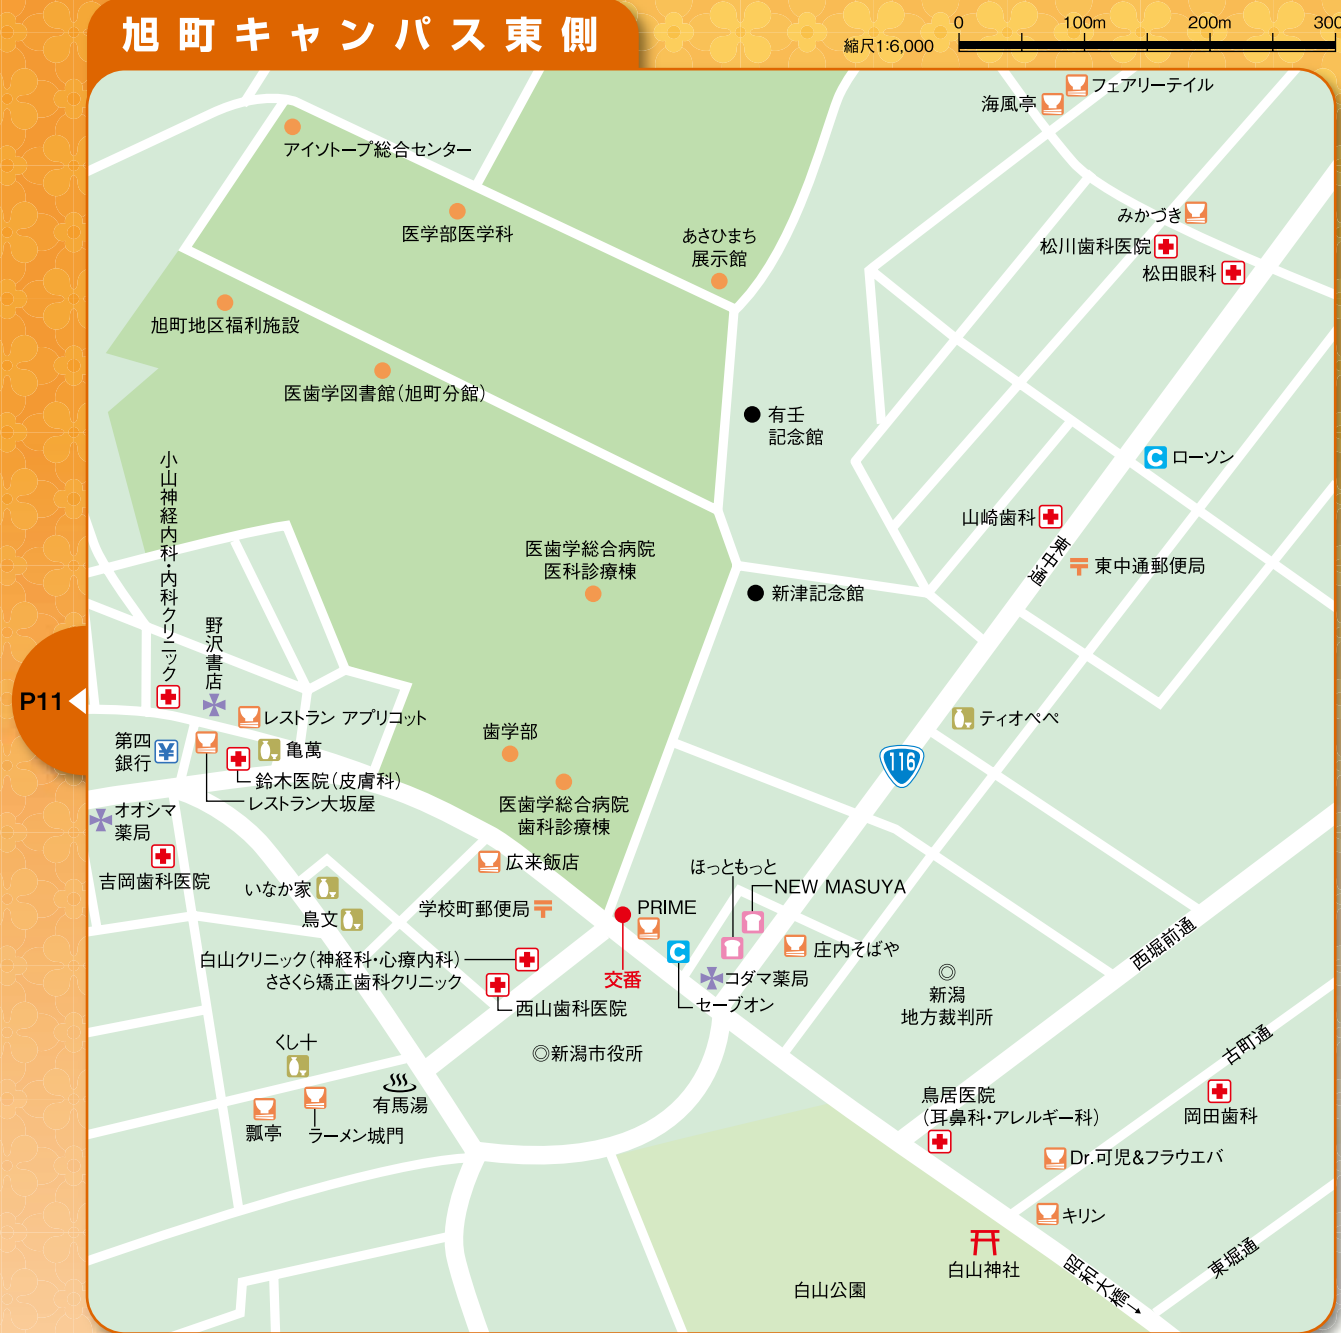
旭町キャンパス東側

縮尺1:6,000
0 100m 200m 300

フェアリーテイル
海風亭
アイソトープ総合センター
医学部医学科
あさひまち展示館
みかづき
松川歯科医院
松田眼科
旭町地区福利施設
医歯学図書館(旭町分館)
有壬記念館
ローソン
山崎歯科
東中通
東中通郵便局
医歯学総合病院医科診療棟
新津記念館
小山神経内科・内科クリニック
野沢書店
P11
レストラン アプリコット
第四銀行
亀萬
鈴木医院(皮膚科)
レストラン大坂屋
歯学部
ティオペペ
116
医歯学総合病院歯科診療棟
オオシマ薬局
吉岡歯科医院
広来飯店
いなか家
鳥文
学校町郵便局
ほっともっと
NEW MASUYA
PRIME
交番
白山クリニック(神経科・心療内科)
ささくら矯正歯科クリニック
西山歯科医院
庄内そばや
コダマ薬局
セーブオン
新潟地方裁判所
西堀前通
◎新潟市役所
くし十
有馬湯
瓢亭
ラーメン城門
鳥居医院(耳鼻科・アレルギー科)
古町通
岡田歯科
Dr.可児&フラウエバ
キリン
白山神社
白山公園
昭和大橋→
東堀通